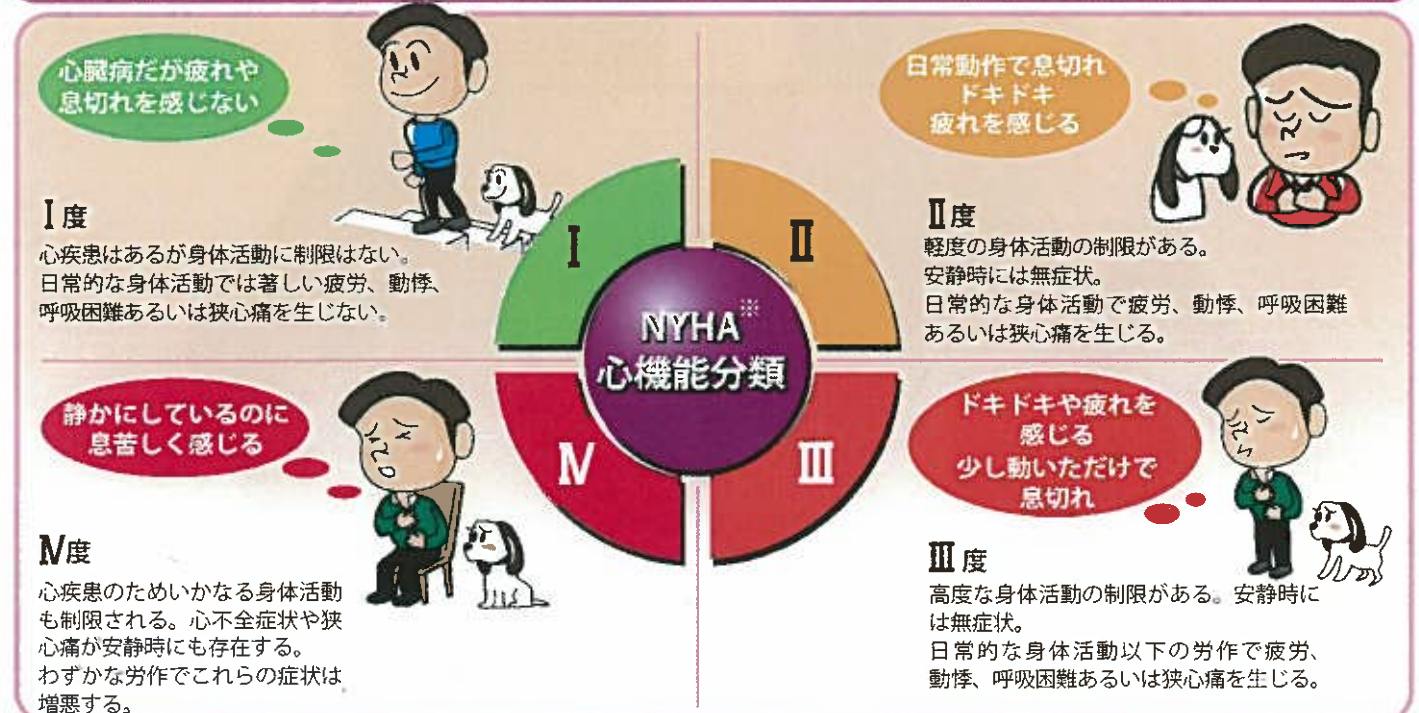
心臓病だが疲れや息切れを感じない

Ⅰ度
心疾患はあるが身体活動に制限はない。日常的な身体活動では著しい疲労、動悸、呼吸困難あるいは狭心痛を生じない。

日常動作で息切れ ドキドキ 疲れを感じる

Ⅱ度
軽度の身体活動の制限がある。安静時には無症状。日常的な身体活動で疲労、動悸、呼吸困難あるいは狭心痛を生じる。

Ⅰ

Ⅱ

NYHA※ 心機能分類

Ⅳ

Ⅲ

静かにしているのに息苦しく感じる

Ⅳ度
心疾患のためいかなる身体活動も制限される。心不全症状や狭心痛が安静時にも存在する。わずかな労作でこれらの症状は増悪する。

ドキドキや疲れを感じる 少し動いただけで息切れ

Ⅲ度
高度な身体活動の制限がある。安静時には無症状。日常的な身体活動以下の労作で疲労、動悸、呼吸困難あるいは狭心痛を生じる。